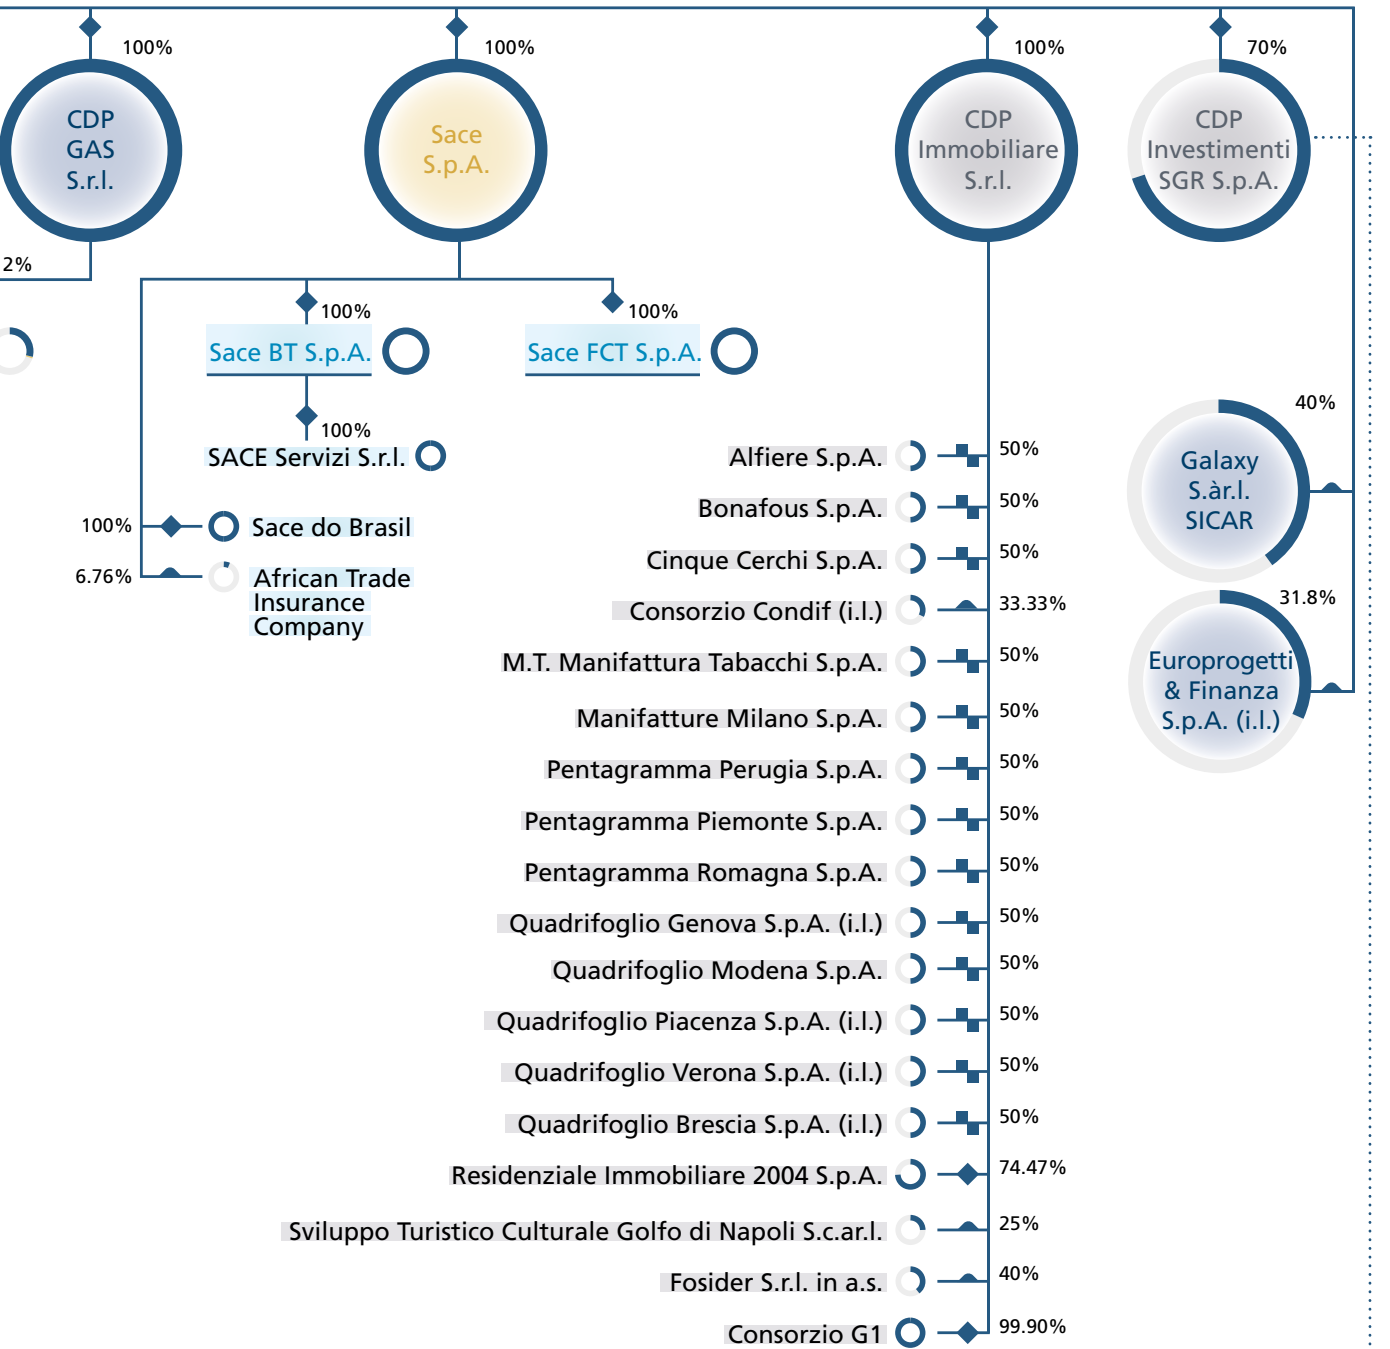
100%

CDP GAS S.r.l.

2%

100%

Sace S.p.A.

100%

CDP Immobiliare S.r.l.

70%

CDP Investimenti SGR S.p.A.

100%

Sace BT S.p.A.

100%

Sace FCT S.p.A.

100%

SACE Servizi S.r.l.

100%

Sace do Brasil

6.76%

African Trade Insurance Company

Alfiere S.p.A. 50%

Bonafous S.p.A. 50%

Cinque Cerchi S.p.A. 50%

Consorzio Condif (i.l.) 33.33%

M.T. Manifattura Tabacchi S.p.A. 50%

Manifatture Milano S.p.A. 50%

Pentagramma Perugia S.p.A. 50%

Pentagramma Piemonte S.p.A. 50%

Pentagramma Romagna S.p.A. 50%

Quadrifoglio Genova S.p.A. (i.l.) 50%

Quadrifoglio Modena S.p.A. 50%

Quadrifoglio Piacenza S.p.A. (i.l.) 50%

Quadrifoglio Verona S.p.A. (i.l.) 50%

Quadrifoglio Brescia S.p.A. (i.l.) 50%

Residenziale Immobiliare 2004 S.p.A. 74.47%

Sviluppo Turistico Culturale Golfo di Napoli S.c.ar.l. 25%

Fosider S.r.l. in a.s. 40%

Consorzio G1 99.90%

40%

Galaxy S.àr.l. SICAR

31.8%

Europrogetti & Finanza S.p.A. (i.l.)